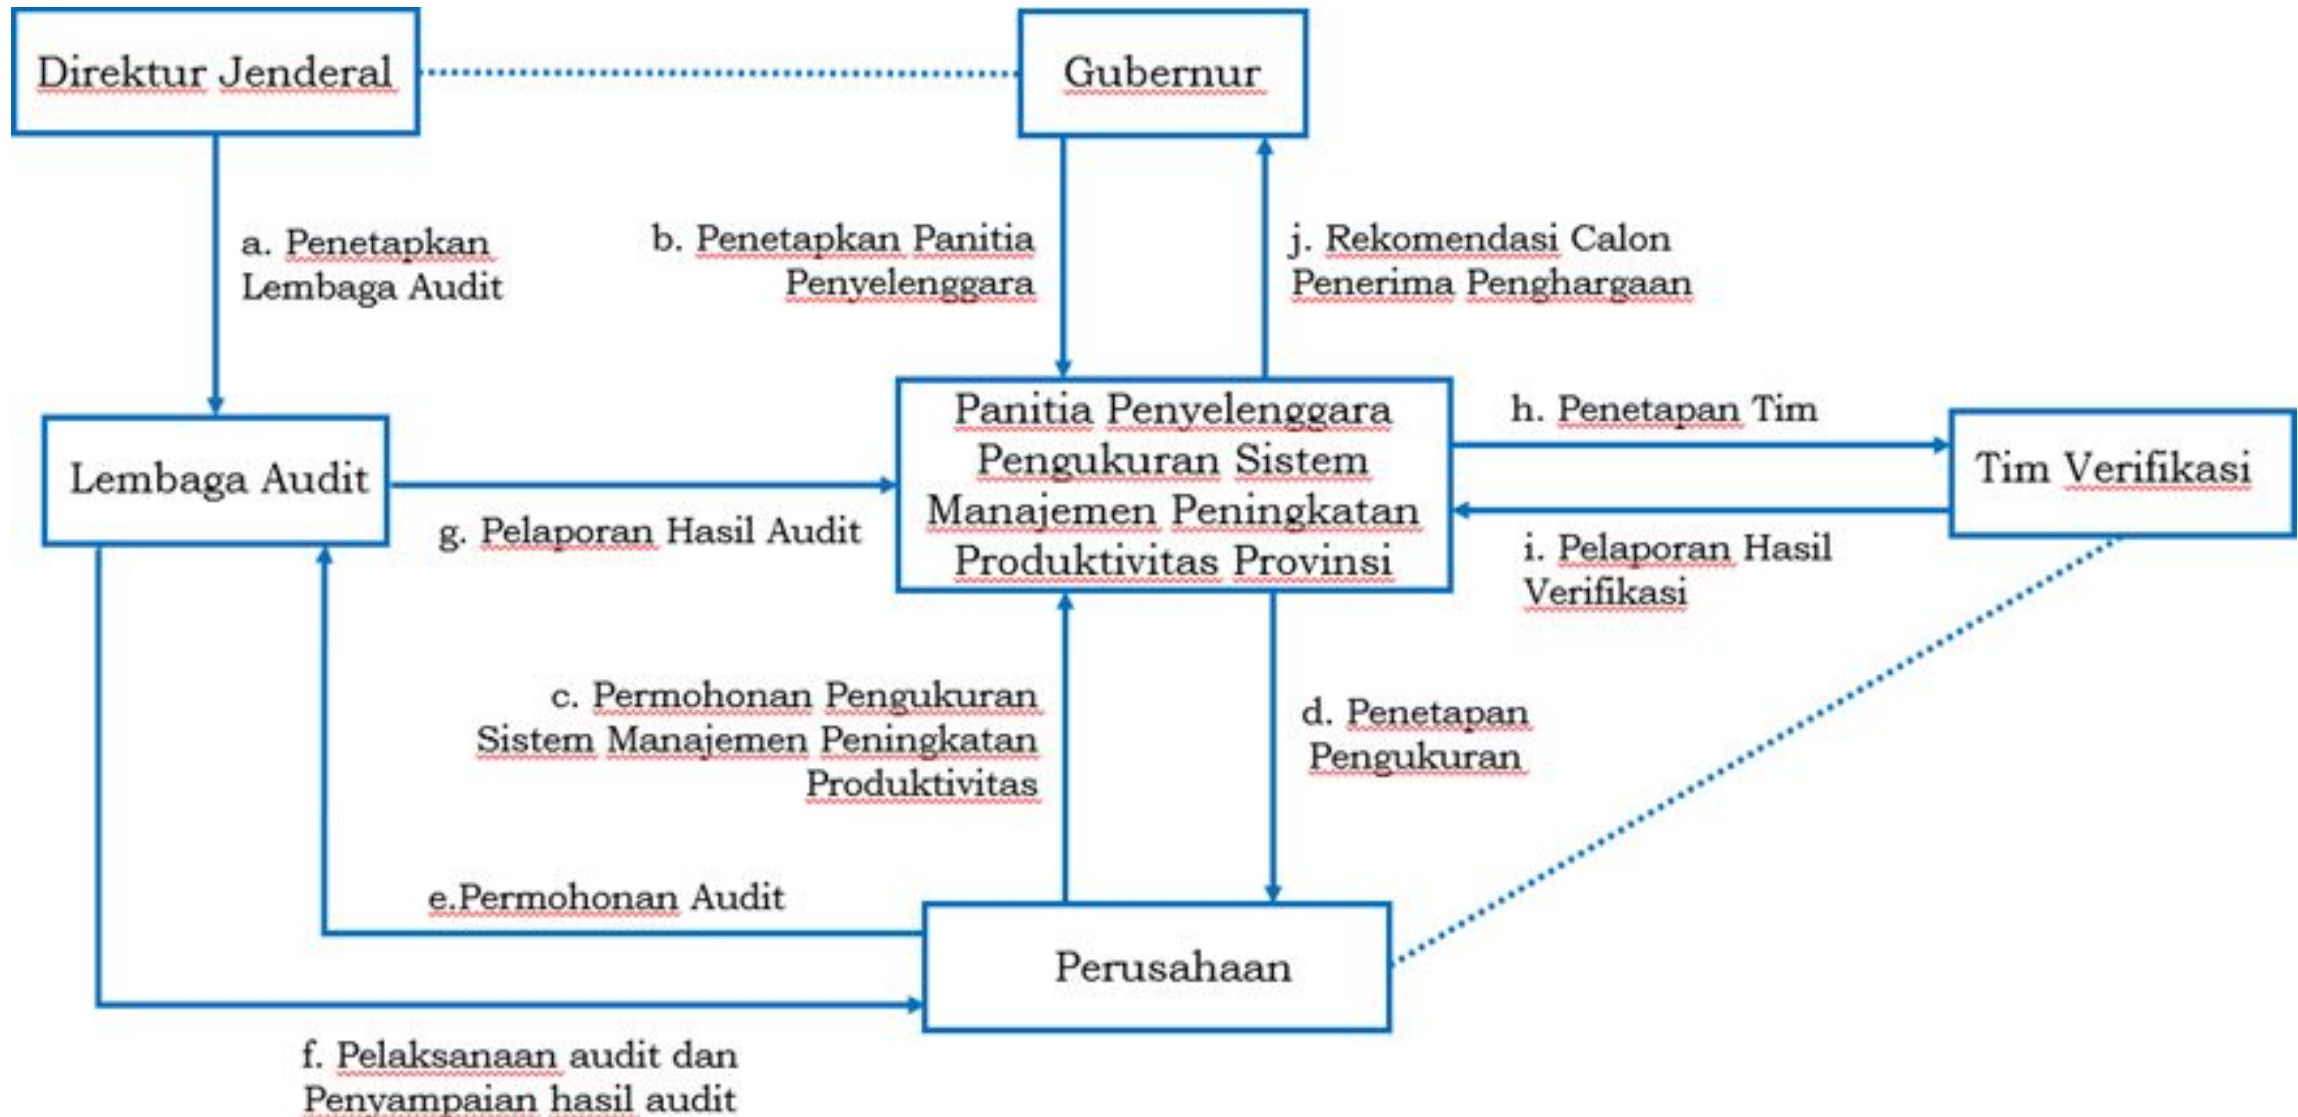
Direktur Jenderal

Gubernur

a. Penetapkan Lembaga Audit

b. Penetapkan Panitia Penyelenggara

j. Rekomendasi Calon Penerima Penghargaan

Lembaga Audit

Panitia Penyelenggara Pengukuran Sistem Manajemen Peningkatan Produktivitas Provinsi

h. Penetapan Tim

Tim Verifikasi

g. Pelaporan Hasil Audit

i. Pelaporan Hasil Verifikasi

c. Permohonan Pengukuran Sistem Manajemen Peningkatan Produktivitas

d. Penetapan Pengukuran

e.Permohonan Audit

Perusahaan

f. Pelaksanaan audit dan Penyampaian hasil audit